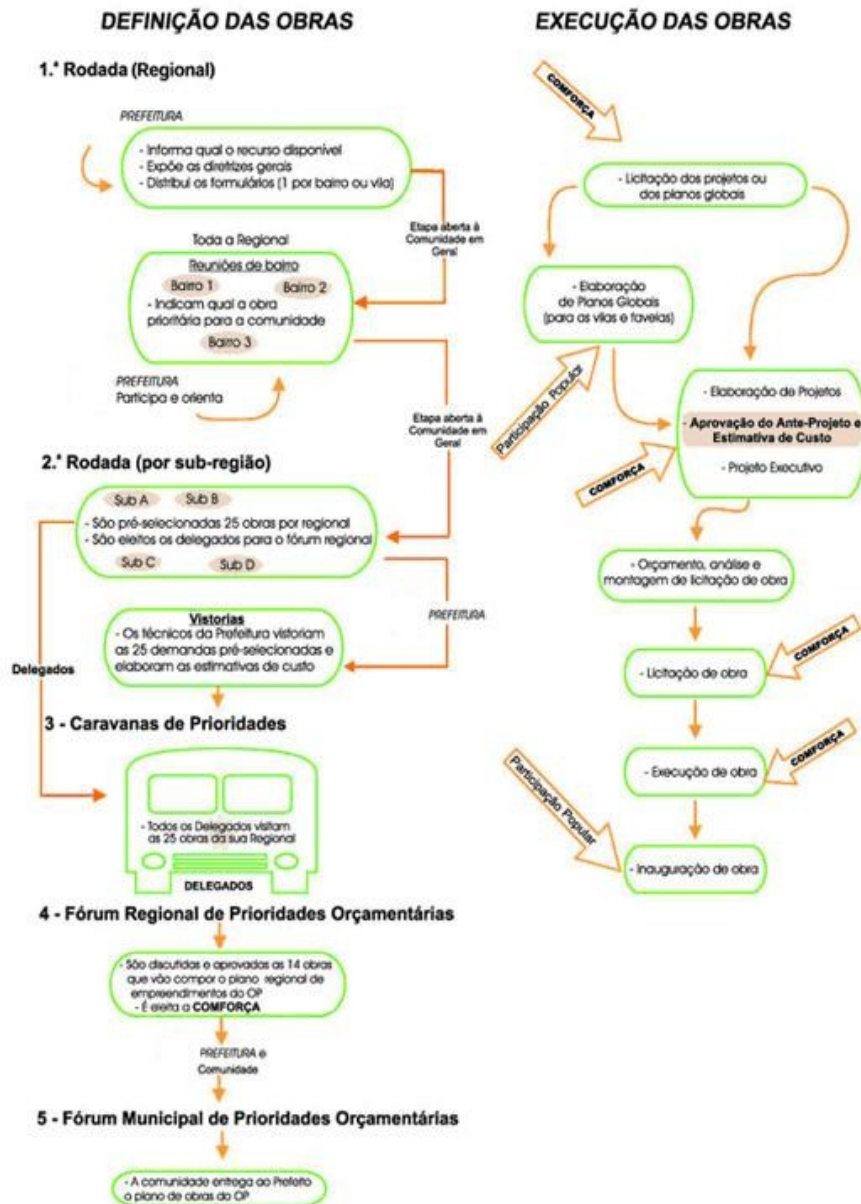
DEFINIÇÃO DAS OBRAS

1.ª Rodada (Regional)

PREFEITURA

- Informa qual o recurso disponível
- Expõe as diretrizes gerais
- Distribui os formulários (1 por bairro ou vila)

Etapa aberta à Comunidade em Geral

Toda a Regional

Reuniões de bairro

Bairro 1

Bairro 2

- Indicam qual a obra prioritária para a comunidade

Bairro 3

PREFEITURA
Participa e orienta

Etapa aberta à Comunidade em Geral

2.ª Rodada (por sub-região)

Sub A

Sub B

- São pré-selecionadas 25 obras por regional
- São eleitos os delegados para o fórum regional

Sub C

Sub D

PREFEITURA

Vistorias
- Os técnicos da Prefeitura vistoriam as 25 demandas pré-selecionadas e elaboram as estimativas de custo

Delegados

3 - Caravanas de Prioridades

- Todos os Delegados visitam as 25 obras da sua Regional

DELEGADOS

4 - Fórum Regional de Prioridades Orçamentárias

- São discutidas e aprovadas as 14 obras que vão compor o plano regional de empreendimentos do OP
- É eleita a COMFORÇA

PREFEITURA e Comunidade

5 - Fórum Municipal de Prioridades Orçamentárias

- A comunidade entrega ao Prefeito o plano de obras do OP

EXECUÇÃO DAS OBRAS

COMFORÇA

- Licitação dos projetos ou dos planos globais

- Elaboração de Planos Globais (para as vilas e favelas)

Participação Popular

- Elaboração de Projetos

- Aprovação do Ante-Projeto e Estimativa de Custo

- Projeto Executivo

COMFORÇA

- Orçamento, análise e montagem de licitação de obra

COMFORÇA

- Licitação de obra

COMFORÇA

- Execução de obra

Participação Popular

- Inauguração de obra